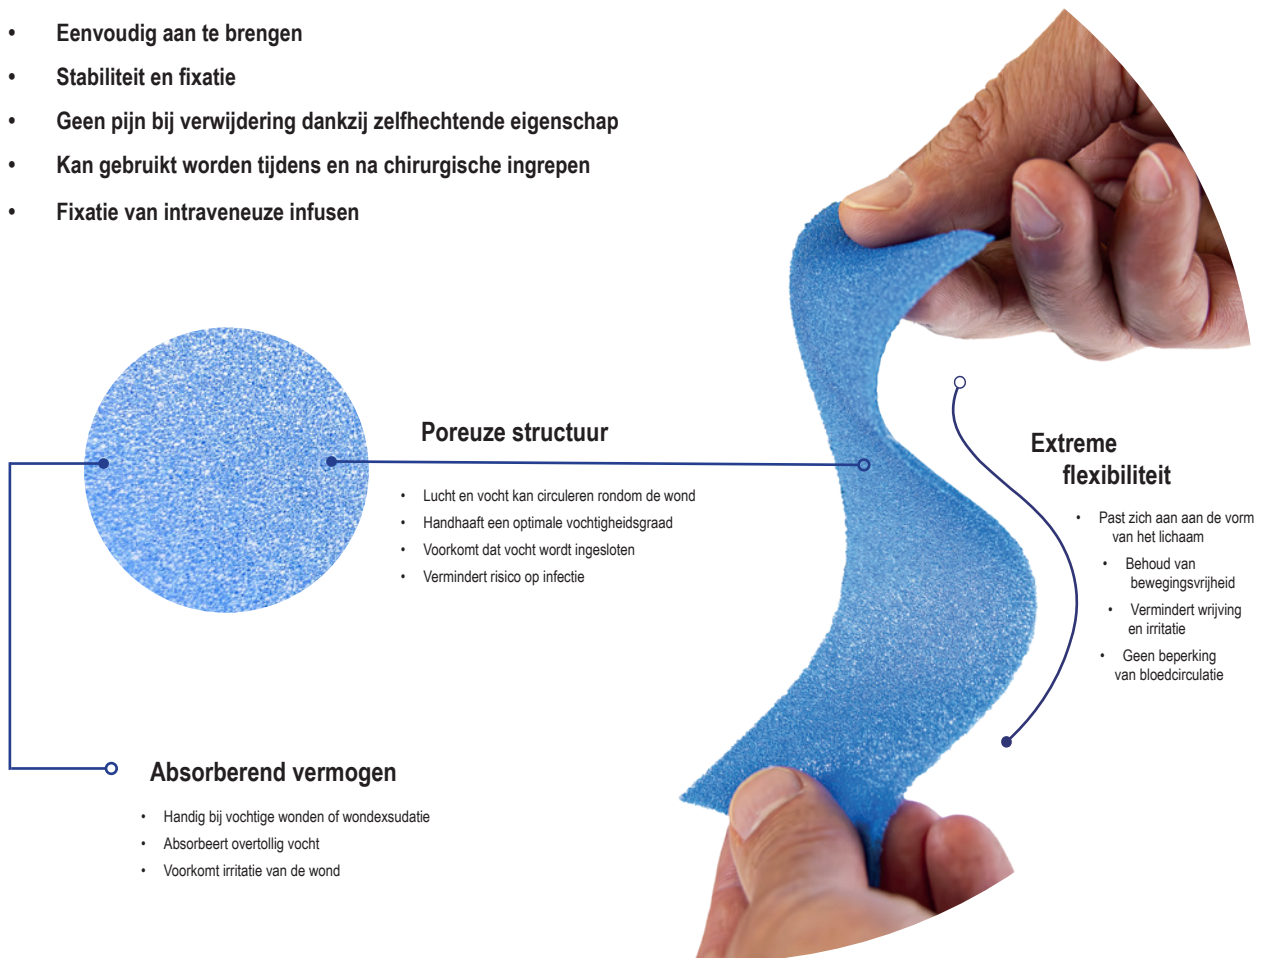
- Eenvoudig aan te brengen
- Stabiliteit en fixatie
- Geen pijn bij verwijdering dankzij zelfhechtende eigenschap
- Kan gebruikt worden tijdens en na chirurgische ingrepen
- Fixatie van intraveneuze infusen

Poreuze structuur

- Lucht en vocht kan circuleren rondom de wond
- Handhaaft een optimale vochtigheidsgraad
- Voorkomt dat vocht wordt ingesloten
- Vermindert risico op infectie

Extreme flexibiliteit

- Past zich aan aan de vorm van het lichaam
- Behoud van bewegingsvrijheid
- Vermindert wrijving en irritatie
- Geen beperking van bloedcirculatie

Absorberend vermogen

- Handig bij vochtige wonden of wondexsudatie
- Absorbeert overtollig vocht
- Voorkomt irritatie van de wond